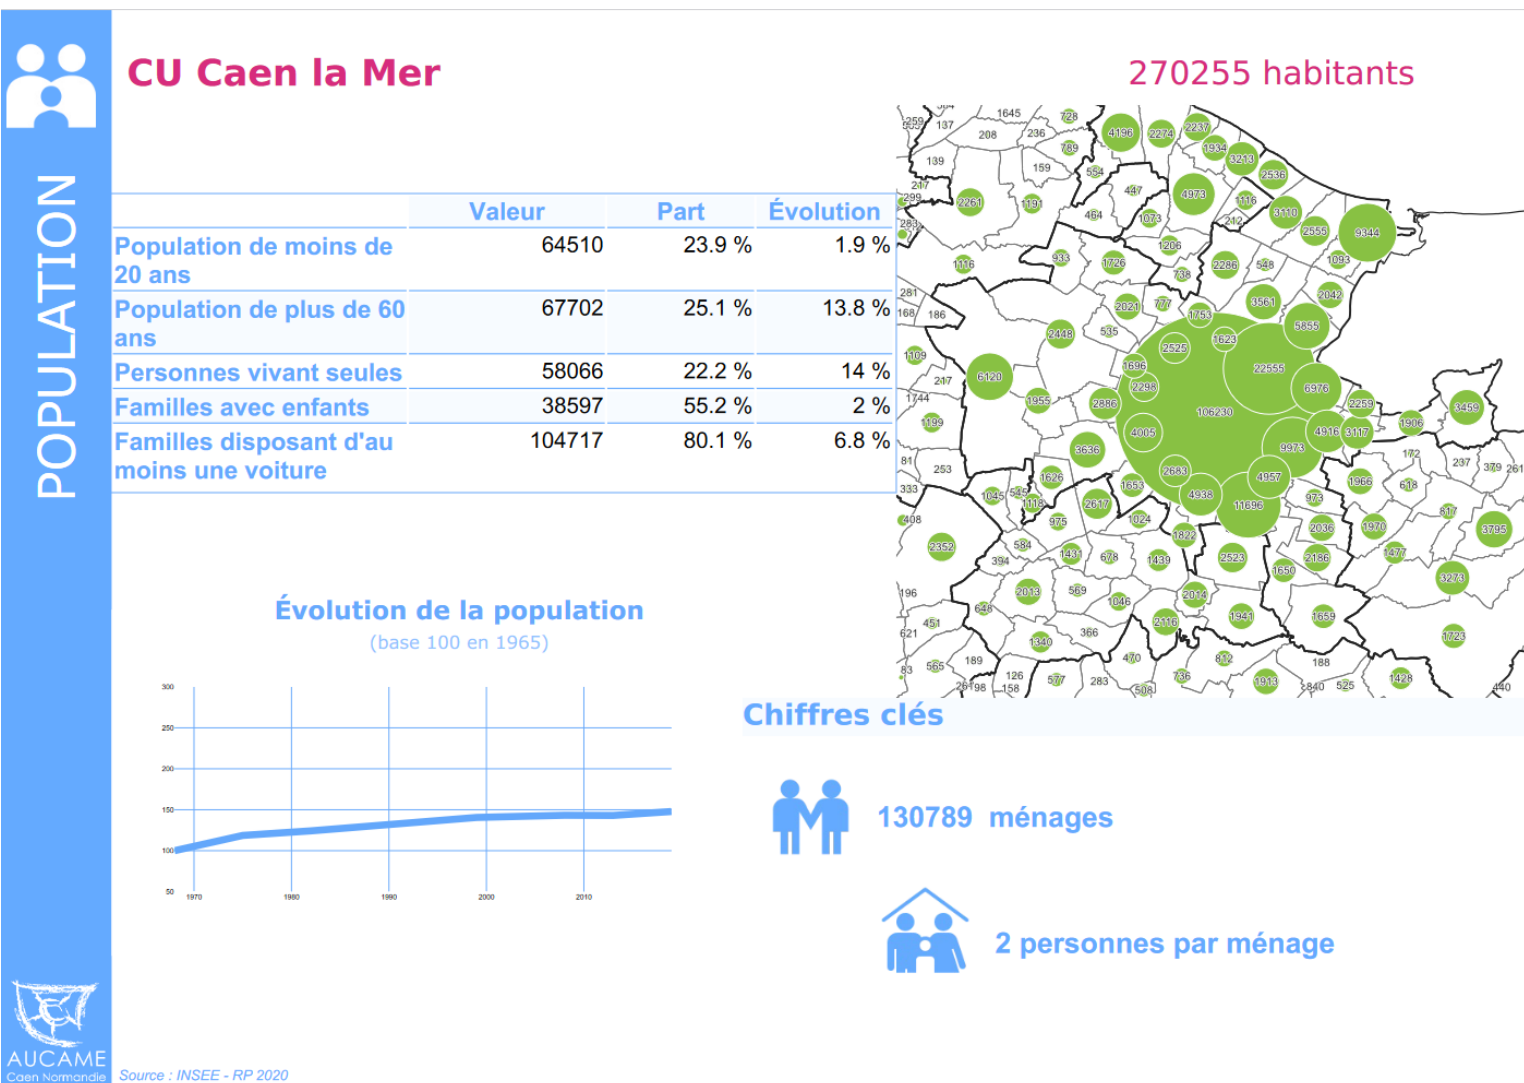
POPULATION

CU Caen la Mer

270255 habitants

| | Valeur | Part | Évolution |
|---|---|---|---|
| Population de moins de 20 ans | 64510 | 23.9 % | 1.9 % |
| Population de plus de 60 ans | 67702 | 25.1 % | 13.8 % |
| Personnes vivant seules | 58066 | 22.2 % | 14 % |
| Familles avec enfants | 38597 | 55.2 % | 2 % |
| Familles disposant d'au moins une voiture | 104717 | 80.1 % | 6.8 % |

Évolution de la population
(base 100 en 1965)

300
250
200
150
100
50
1970 1980 1990 2000 2010

Chiffres clés

130789 ménages

2 personnes par ménage

AUCAME
Caen Normandie

Source : INSEE - RP 2020